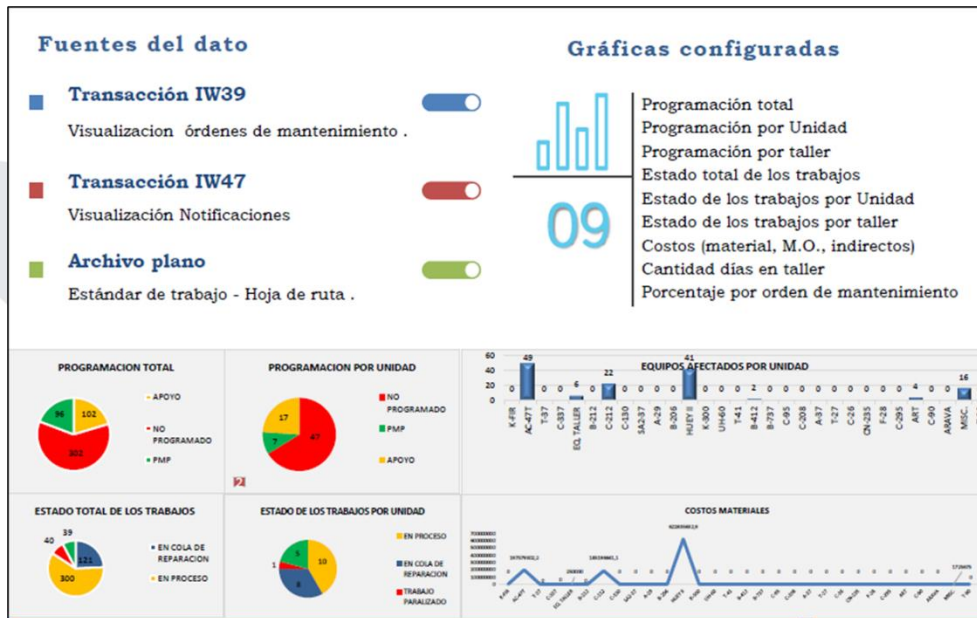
Fuentes del dato

Transacción IW39

Visualizacion órdenes de mantenimiento .

Transacción IW47

Visualización Notificaciones

Archivo plano

Estándar de trabajo - Hoja de ruta .

Gráficas configuradas

09

Programación total
Programación por Unidad
Programación por taller
Estado total de los trabajos
Estado de los trabajos por Unidad
Estado de los trabajos por taller
Costos (material, M.O., indirectos)
Cantidad días en taller
Porcentaje por orden de mantenimiento

PROGRAMACION TOTAL

96
102
302

APOYO
NO PROGRAMADO
PMP

PROGRAMACION POR UNIDAD

17
7
47

NO PROGRAMADO
PMP
APOYO

2

EQUIPOS AFECTADOS POR UNIDAD

60
40
20
0

49
0 0 0 6 0 22 0 0 0 0 0 41 0 0 0 2 0 0 0 0 0 0 0 0 0 4 0 0 16

K-FIR AC-47T T-37 C-337 EQ. TALLER B-212 C-212 C-130 SA-37 A-29 B-206 HUEY II K-300 UH-60 T-41 B-412 B-737 C-95 C-208 A-37 T-27 C-26 CN-235 F-28 C-295 ART C-90 ARAVA MISC.

ESTADO TOTAL DE LOS TRABAJOS

39
40
121
300

EN COLA DE REPARACION
EN PROCESO

ESTADO DE LOS TRABAJOS POR UNIDAD

5
1
10
8

EN PROCESO
EN COLA DE REPARACION
TRABAJO PARALIZADO

COSTOS MATERIALES

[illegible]